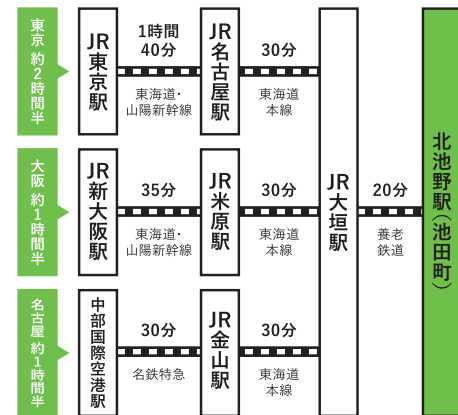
東京 約2時間半

JR東京駅

1時間40分

東海道・山陽新幹線

JR名古屋駅

30分

東海道本線

大阪 約1時間半

JR新大阪駅

35分

東海道・山陽新幹線

JR米原駅

30分

東海道本線

名古屋 約1時間半

中部国際空港駅

30分

名鉄特急

JR金山駅

30分

東海道本線

JR大垣駅

20分

養老鉄道

北池野駅(池田町)